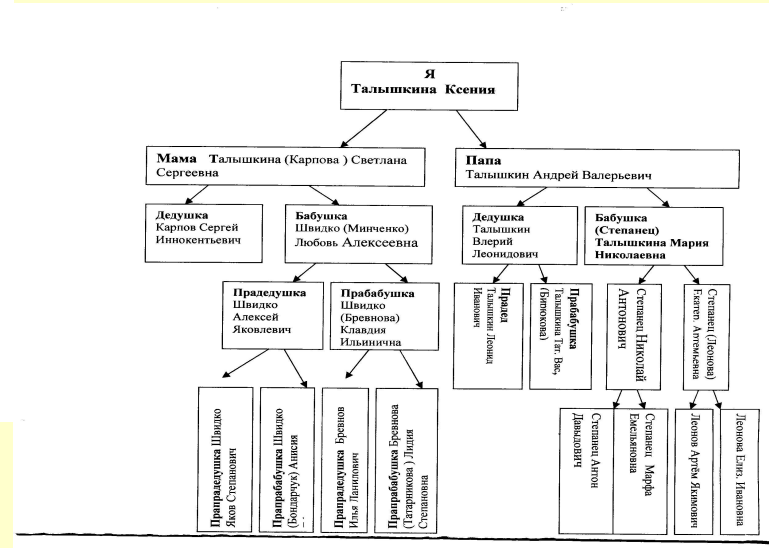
Я
Талышкина Ксения

Мама Талышкина (Карпова ) Светлана Сергеевна

Папа
Талышкин Андрей Валерьевич

Дедушка
Карпов Сергей Иннокентьевич

Бабушка
Швидко (Минченко)
Любовь Алексеевна

Дедушка
Талышкин
Влерий
Леонидович

Бабушка
(Степанец)
Талышкина Мария Николаевна

Прадедушка
Швидко
Алексей
Яковлевич

Прабабушка
Швидко
(Бревнова)
Клавдия
Ильинична

Прадед
Талышкин Леонид Иванович

Прабабушка
Талышкина Тат. Вас. (Бирюкова)

Степанец Николай Антонович

Степанец (Леонова) Ексеня Артёмовна

Прапрадедушка Швидко
Яков Степанович

Прапрабабушка Швидко
(Бондарчук) Анисия

Прапрадедушка Бревнов
Илья Ланилович

Прапрабабушка Бревнова
(Татарникова ) Лидия
Степановна

Степанец Антон Давыдович

Степанец Марфа Емельяновна

Леонов Артём Якимович

Леонова Елиз. Ивановна